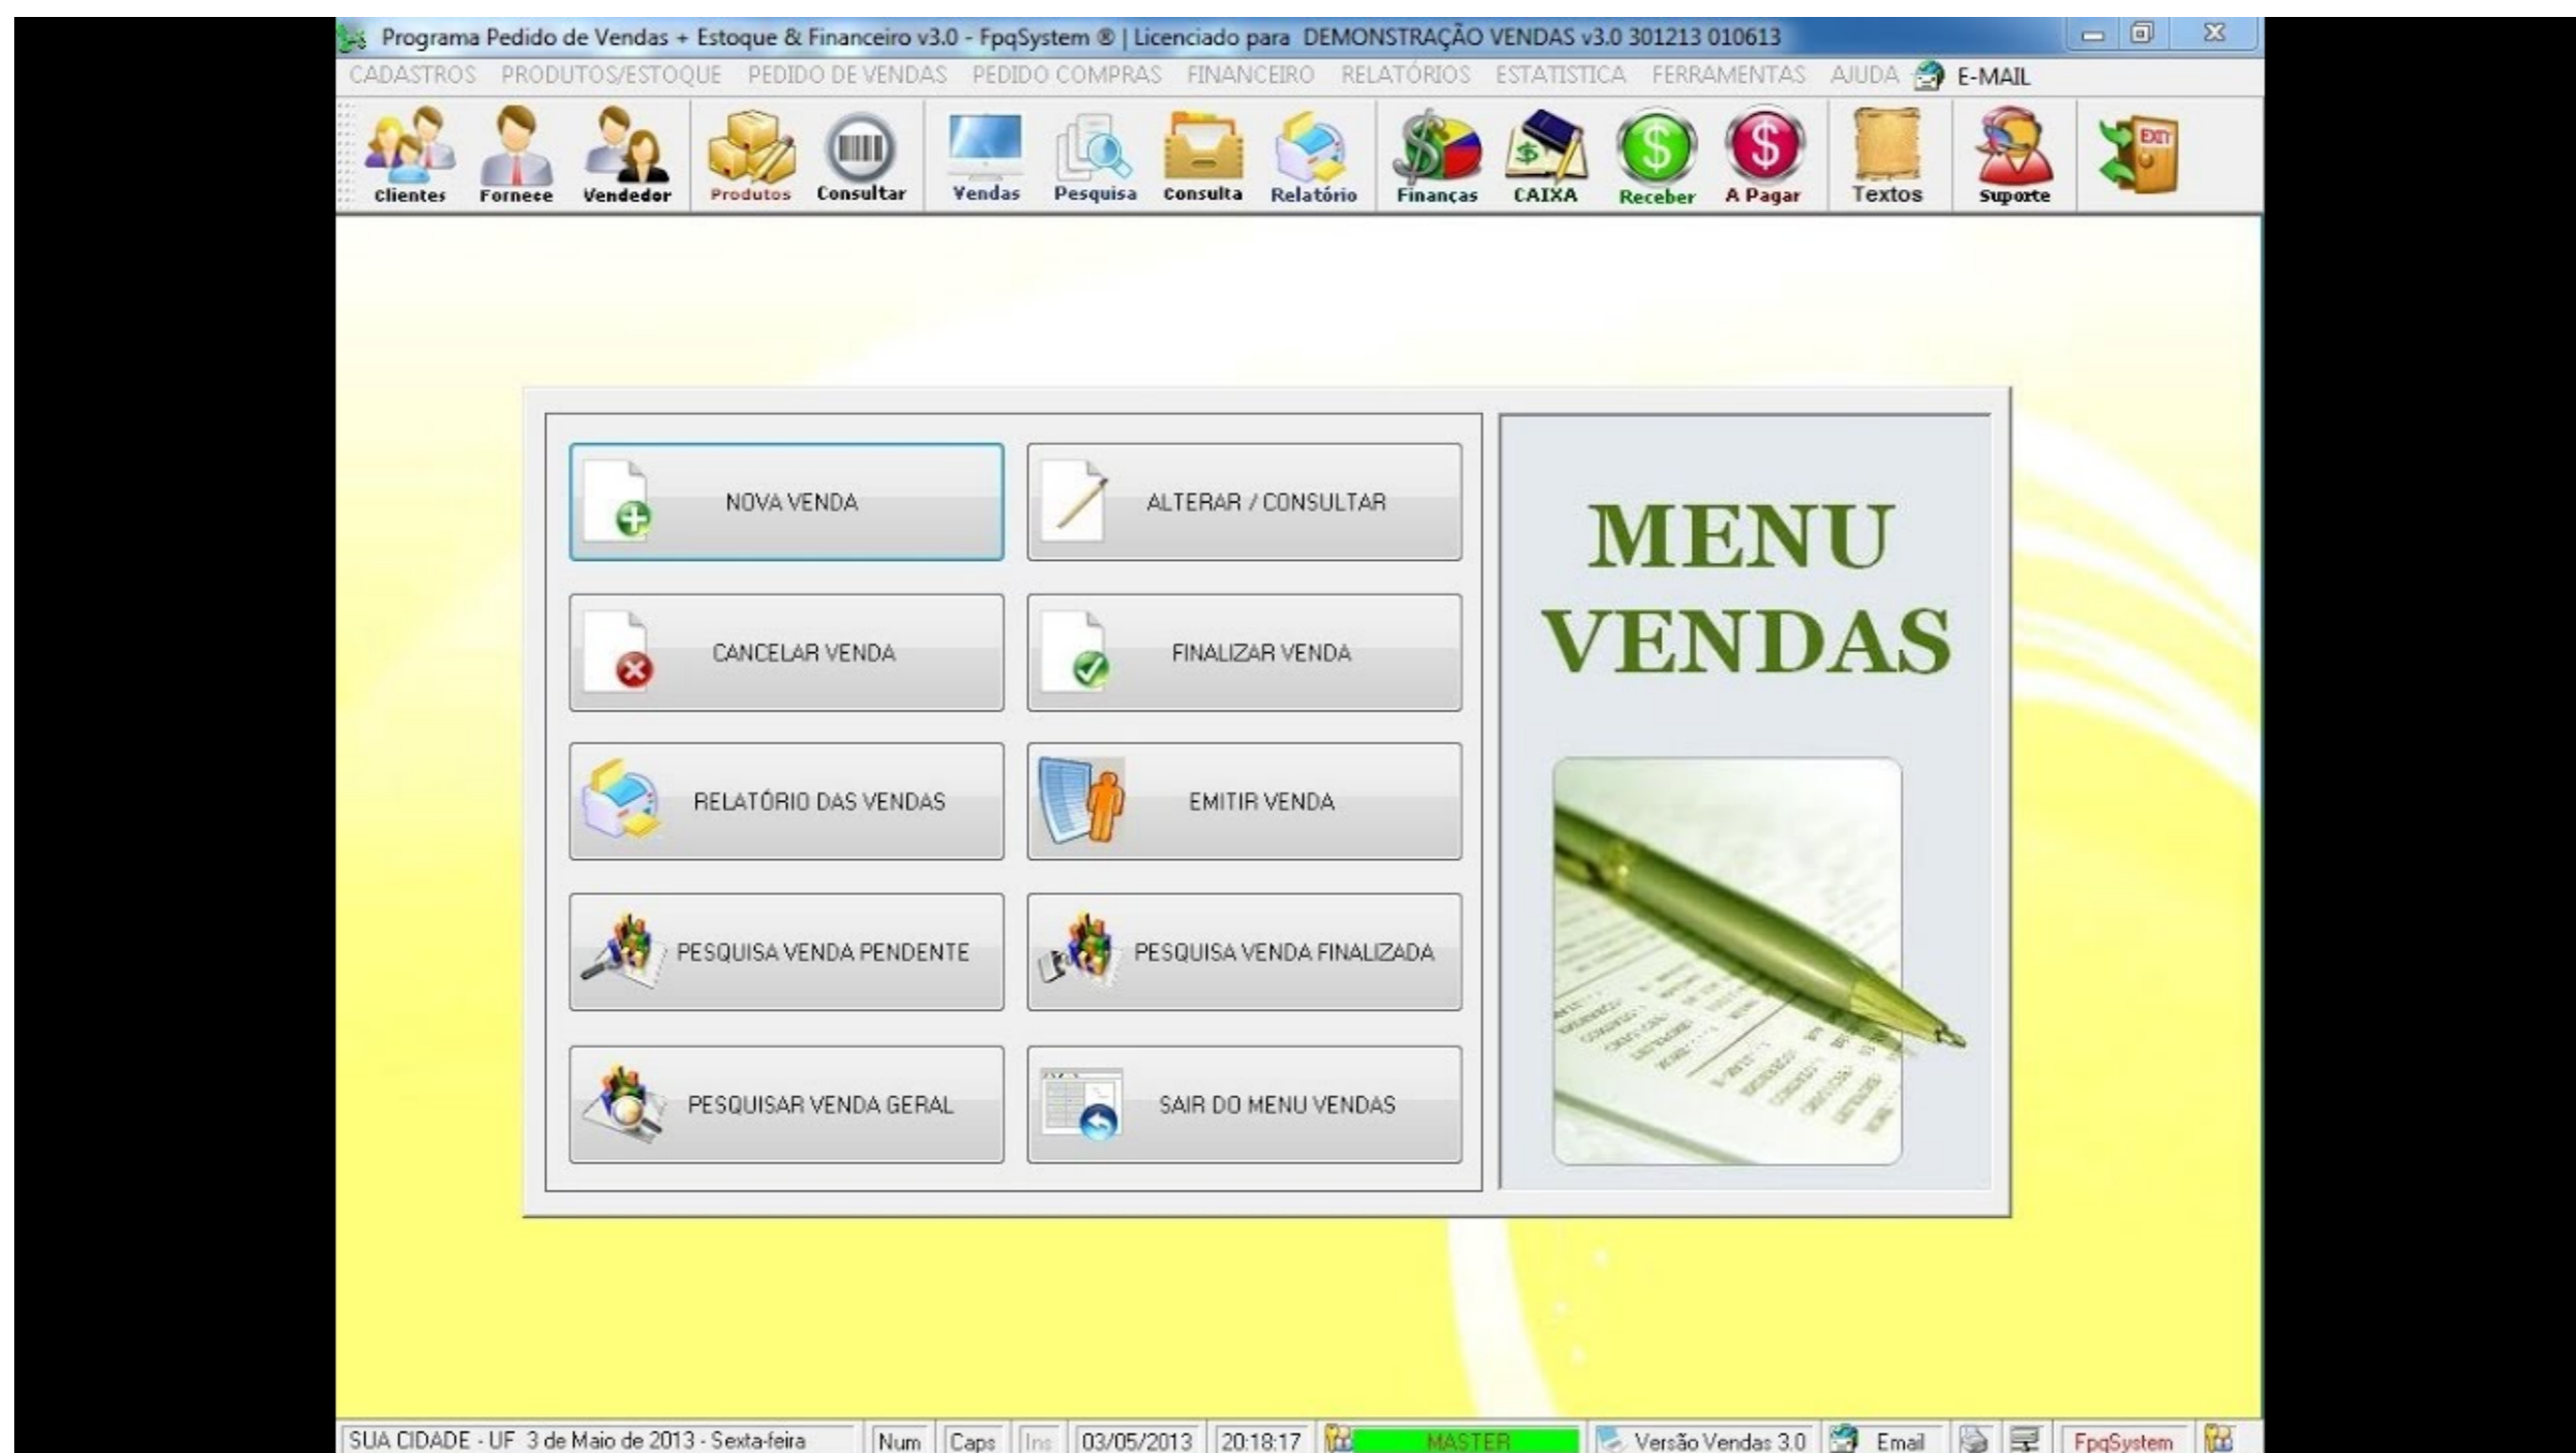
Programa Pedido de Vendas + Estoque & Financeiro v3.0 - FpqSystem ® | Licenciado para DEMONSTRAÇÃO VENDAS v3.0 301213 010613

CADASTROS PRODUTOS/ESTOQUE PEDIDO DE VENDAS PEDIDO COMPRAS FINANCEIRO RELATÓRIOS ESTATISTICA FERRAMENTAS AJUDA E-MAIL

Clientes Fornece Vendedor Produtos Consultar Vendas Pesquisa Consulta Relatório Finanças CAIXA Receber A Pagar Textos Suporte EXIT

NOVA VENDA
ALTERAR / CONSULTAR
CANCELAR VENDA
FINALIZAR VENDA
RELATÓRIO DAS VENDAS
EMITIR VENDA
PESQUISA VENDA PENDENTE
PESQUISA VENDA FINALIZADA
PESQUISAR VENDA GERAL
SAIR DO MENU VENDAS

MENU VENDAS

SUA CIDADE - UF 3 de Maio de 2013 - Sexta-feira | Num | Caps | Ins | 03/05/2013 | 20:18:17 | MASTER | Versão Vendas 3.0 | Email | FpqSystem